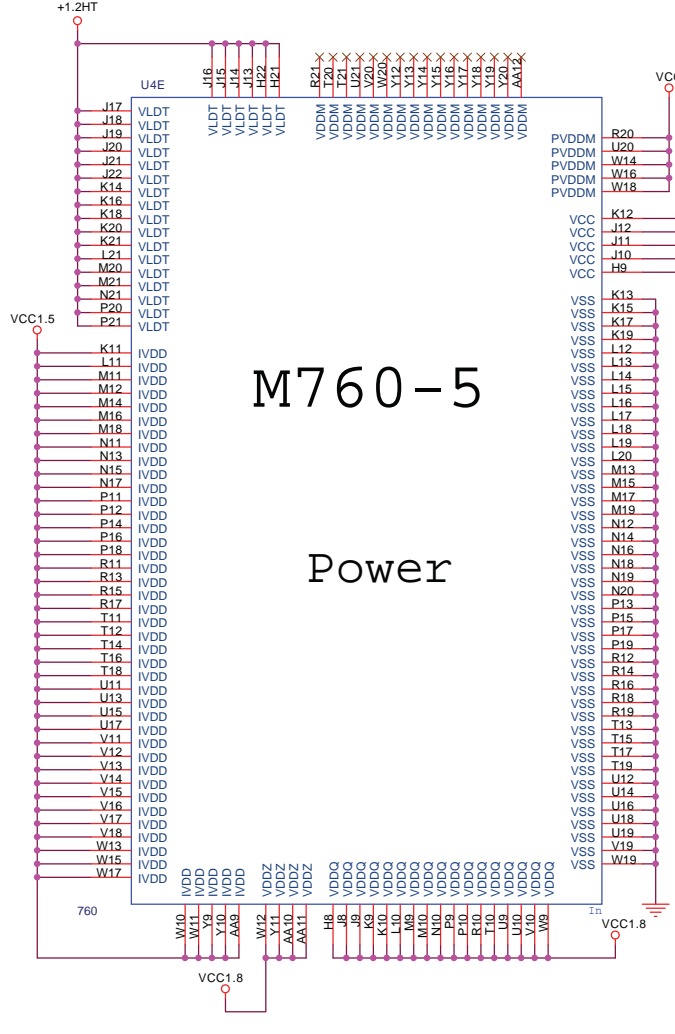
+1.2HT

J16 J15 J14 J13 H22 H21
VLDT VLDT VLDT VLDT VLDT VLDT

R21 T20 T21 U21 W20 Y12 Y13 Y14 Y15 Y16 Y17 Y18 Y19 Y20 AA12
VDDM VDDM VDDM VDDM VDDM VDDM VDDM VDDM VDDM VDDM VDDM VDDM VDDM VDDM VDDM

U4E

VCC

J17 VLDT
J18 VLDT
J19 VLDT
J20 VLDT
J21 VLDT
J22 VLDT
K14 VLDT
K16 VLDT
K18 VLDT
K20 VLDT
K21 VLDT
L21 VLDT
M20 VLDT
M21 VLDT
N21 VLDT
P20 VLDT
P21 VLDT

PVDDM R20
PVDDM U20
PVDDM W14
PVDDM W16
PVDDM W18

VCC K12
VCC J12
VCC J11
VCC J10
VCC H9

VCC1.5

K11 IVDD
L11 IVDD
M11 IVDD
M12 IVDD
M14 IVDD
M16 IVDD
M18 IVDD
N11 IVDD
N13 IVDD
N15 IVDD
N17 IVDD
P11 IVDD
P12 IVDD
P14 IVDD
P16 IVDD
P18 IVDD
R11 IVDD
R13 IVDD
R15 IVDD
R17 IVDD
T11 IVDD
T12 IVDD
T14 IVDD
T16 IVDD
T18 IVDD
U11 IVDD
U13 IVDD
U15 IVDD
U17 IVDD
V11 IVDD
V12 IVDD
V13 IVDD
V14 IVDD
V15 IVDD
V16 IVDD
V17 IVDD
V18 IVDD
W13 IVDD
W15 IVDD
W17 IVDD

M760-5

Power

VSS K13
VSS K15
VSS K17
VSS K19
VSS L12
VSS L13
VSS L14
VSS L15
VSS L16
VSS L17
VSS L18
VSS L19
VSS L20
VSS M13
VSS M15
VSS M17
VSS M19
VSS N12
VSS N14
VSS N16
VSS N18
VSS N19
VSS N20
VSS P13
VSS P15
VSS P17
VSS P19
VSS R12
VSS R14
VSS R16
VSS R18
VSS R19
VSS T13
VSS T15
VSS T17
VSS T19
VSS U12
VSS U14
VSS U16
VSS U18
VSS U19
VSS V19
VSS W19

760

IVDD IVDD IVDD IVDD IVDD
W10 W11 Y9 Y10 AA9

VDDZ VDDZ VDDZ VDDZ
W12 Y11 AA10 AA11

VDDQ VDDQ VDDQ VDDQ VDDQ VDDQ VDDQ VDDQ VDDQ VDDQ VDDQ VDDQ VDDQ VDDQ VDDQ VDDQ VDDQ VDDQ
H8 J8 J9 K9 K10 L10 M9 M10 N9 N10 P9 P10 R10 T10 U9 U10 V10 W9

In

VCC1.8

VCC1.8